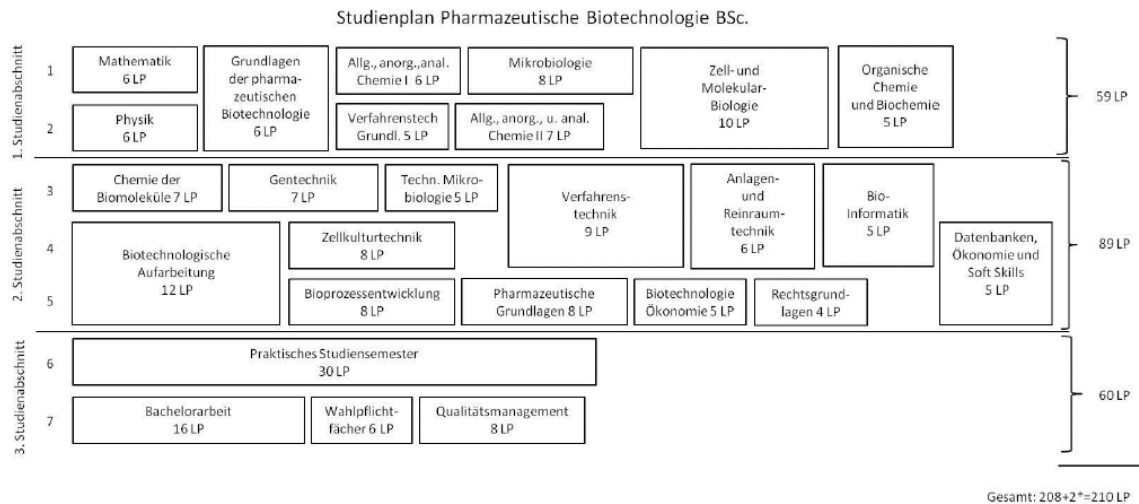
Studienplan Pharmazeutische Biotechnologie BSc.

1. Studienabschnitt

1

2

Mathematik 6 LP

Physik 6 LP

Grundlagen der pharmazeutischen Biotechnologie 6 LP

Allg., anorg.,anal. Chemie I 6 LP

Verfahrenstech Grundl. 5 LP

Mikrobiologie 8 LP

Allg., anorg., u. anal. Chemie II 7 LP

Zell- und Molekular-Biologie 10 LP

Organische Chemie und Biochemie 5 LP

59 LP

2. Studienabschnitt

3

4

5

Chemie der Biomoleküle 7 LP

Gentechnik 7 LP

Techn. Mikrobiologie 5 LP

Verfahrenstechnik 9 LP

Anlagen- und Reinraumtechnik 6 LP

Bio-Informatik 5 LP

Biotechnologische Aufarbeitung 12 LP

Zellkulturtechnik 8 LP

Datenbanken, Ökonomie und Soft Skills 5 LP

Bioprozessentwicklung 8 LP

Pharmazeutische Grundlagen 8 LP

Biotechnologie Ökonomie 5 LP

Rechtsgrundlagen 4 LP

89 LP

3. Studienabschnitt

6

7

Praktisches Studiensemester 30 LP

Bachelorarbeit 16 LP

Wahlpflichtfächer 6 LP

Qualitätsmanagement 8 LP

60 LP

Gesamt: 208+2*=210 LP